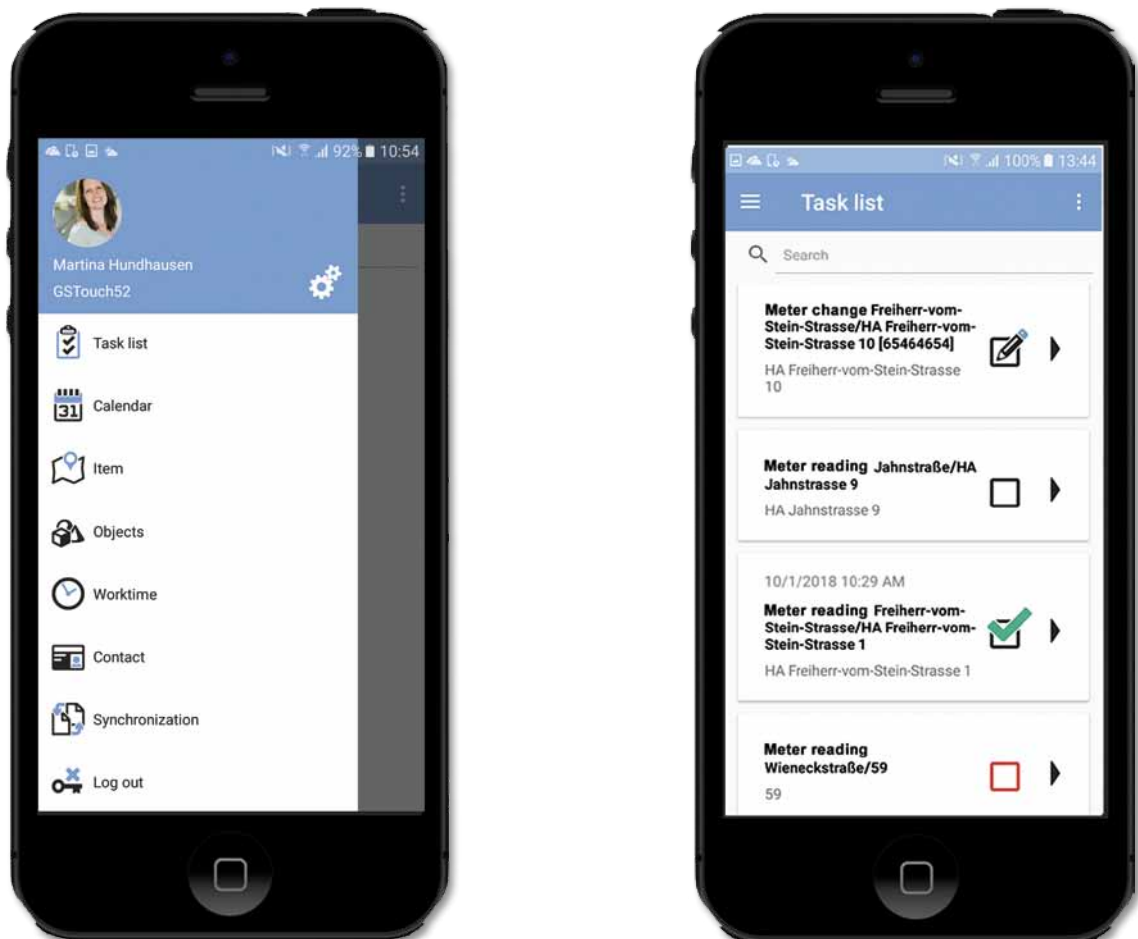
92% 10:54

Martina Hundhausen
GSTouch52

Task list

31 Calendar

Item

Objects

Worktime

Contact

Synchronization

Log out

100% 13:44

Task list

Search

Meter change Freiherr-vom-Stein-Strasse/HA Freiherr-vom-Stein-Strasse 10 [65464654]
HA Freiherr-vom-Stein-Strasse 10

Meter reading Jahnstraße/HA Jahnstrasse 9
HA Jahnstrasse 9

10/1/2018 10:29 AM
Meter reading Freiherr-vom-Stein-Strasse/HA Freiherr-vom-Stein-Strasse 1
HA Freiherr-vom-Stein-Strasse 1

Meter reading Wieneckstraße/59
59